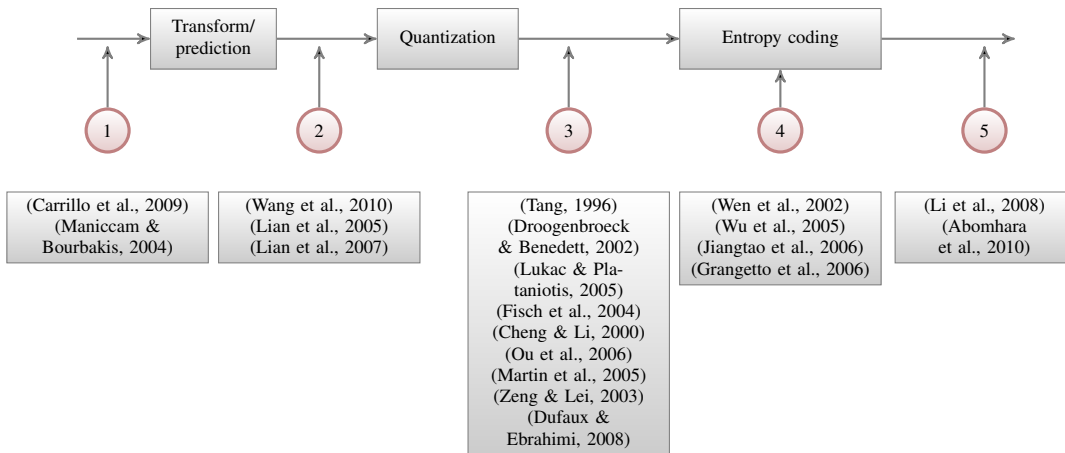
Transform/ prediction

Quantization

Entropy coding

1

2

3

4

5

(Carrillo et al., 2009)
(Maniccam & Bourbakis, 2004)

(Wang et al., 2010)
(Lian et al., 2005)
(Lian et al., 2007)

(Tang, 1996)
(Droogenbroeck & Benedett, 2002)
(Lukac & Plataniotis, 2005)
(Fisch et al., 2004)
(Cheng & Li, 2000)
(Ou et al., 2006)
(Martin et al., 2005)
(Zeng & Lei, 2003)
(Dufaux & Ebrahimi, 2008)

(Wen et al., 2002)
(Wu et al., 2005)
(Jiangtao et al., 2006)
(Grangetto et al., 2006)

(Li et al., 2008)
(Abomhara et al., 2010)